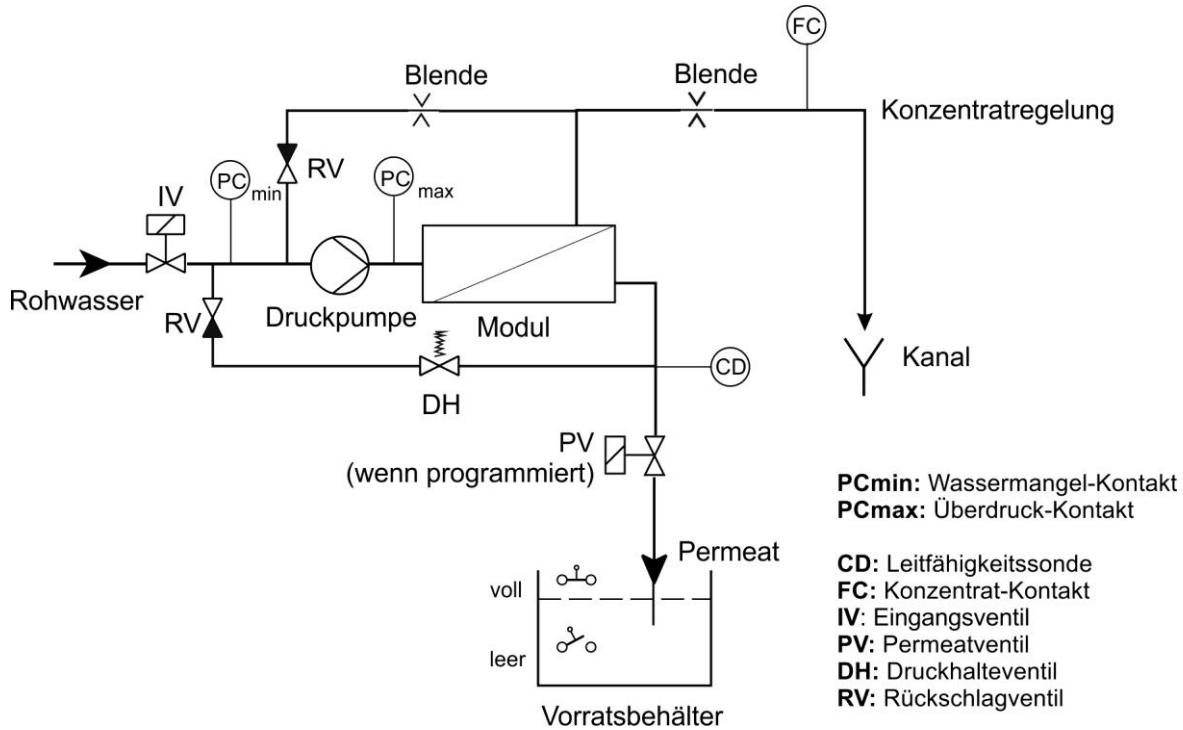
FC

Blende

Blende

Konzentratregelung

IV

PC min

RV

PC max

Rohwasser

RV

Druckpumpe

Modul

CD

Kanal

DH

PV
(wenn programmiert)

Permeat

voll

leer

Vorratsbehälter

**PCmin:** Wassermangel-Kontakt
**PCmax:** Überdruck-Kontakt

**CD:** Leitfähigkeitssonde
**FC:** Konzentrat-Kontakt
**IV**: Eingangsventil
**PV:** Permeatventil
**DH:** Druckhalteventil
**RV:** Rückschlagventil